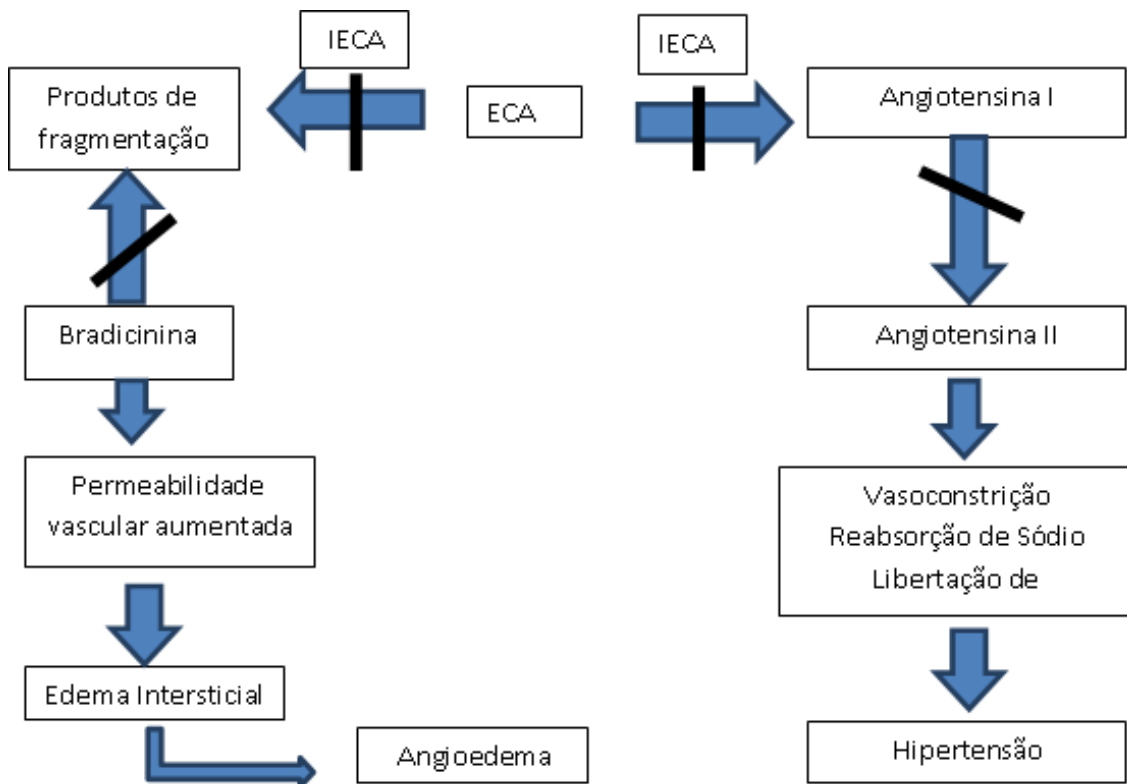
IECA

IECA

Produtos de fragmentação

ECA

Angiotensina I

Bradicinina

Angiotensina II

Permeabilidade vascular aumentada

Vasoconstrição
Reabsorção de Sódio
Libertação de

Edema Intersticial

Angioedema

Hipertensão